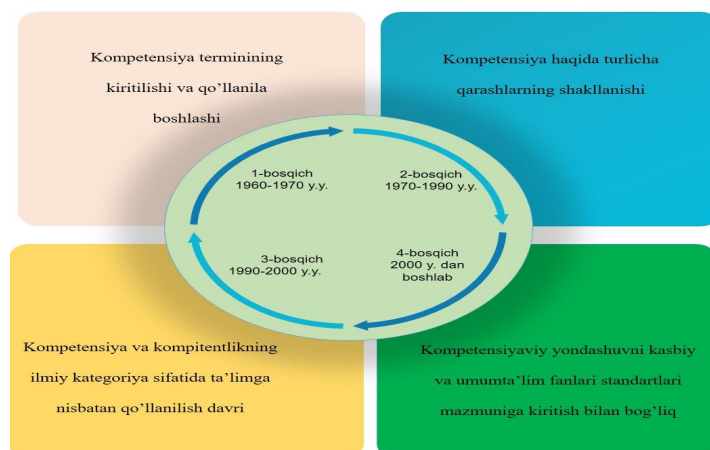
Kompetensiya terminining kiritilishi va qo'llanila boshlashi

Kompetensiya haqida turlicha qarashlarning shakllanishi

1-bosqich
1960-1970 y.y.

2-bosqich
1970-1990 y.y.

3-bosqich
1990-2000 y.y.

4-bosqich
2000 y. dan boshlab

Kompetensiya va kompitentlikning ilmiy kategoriya sifatida ta'limga nisbatan qo'llanilish davri

Kompetensiyaviy yondashuvni kasbiy va umumta'lim fanlari standartlari mazmuniga kiritish bilan bog'liq